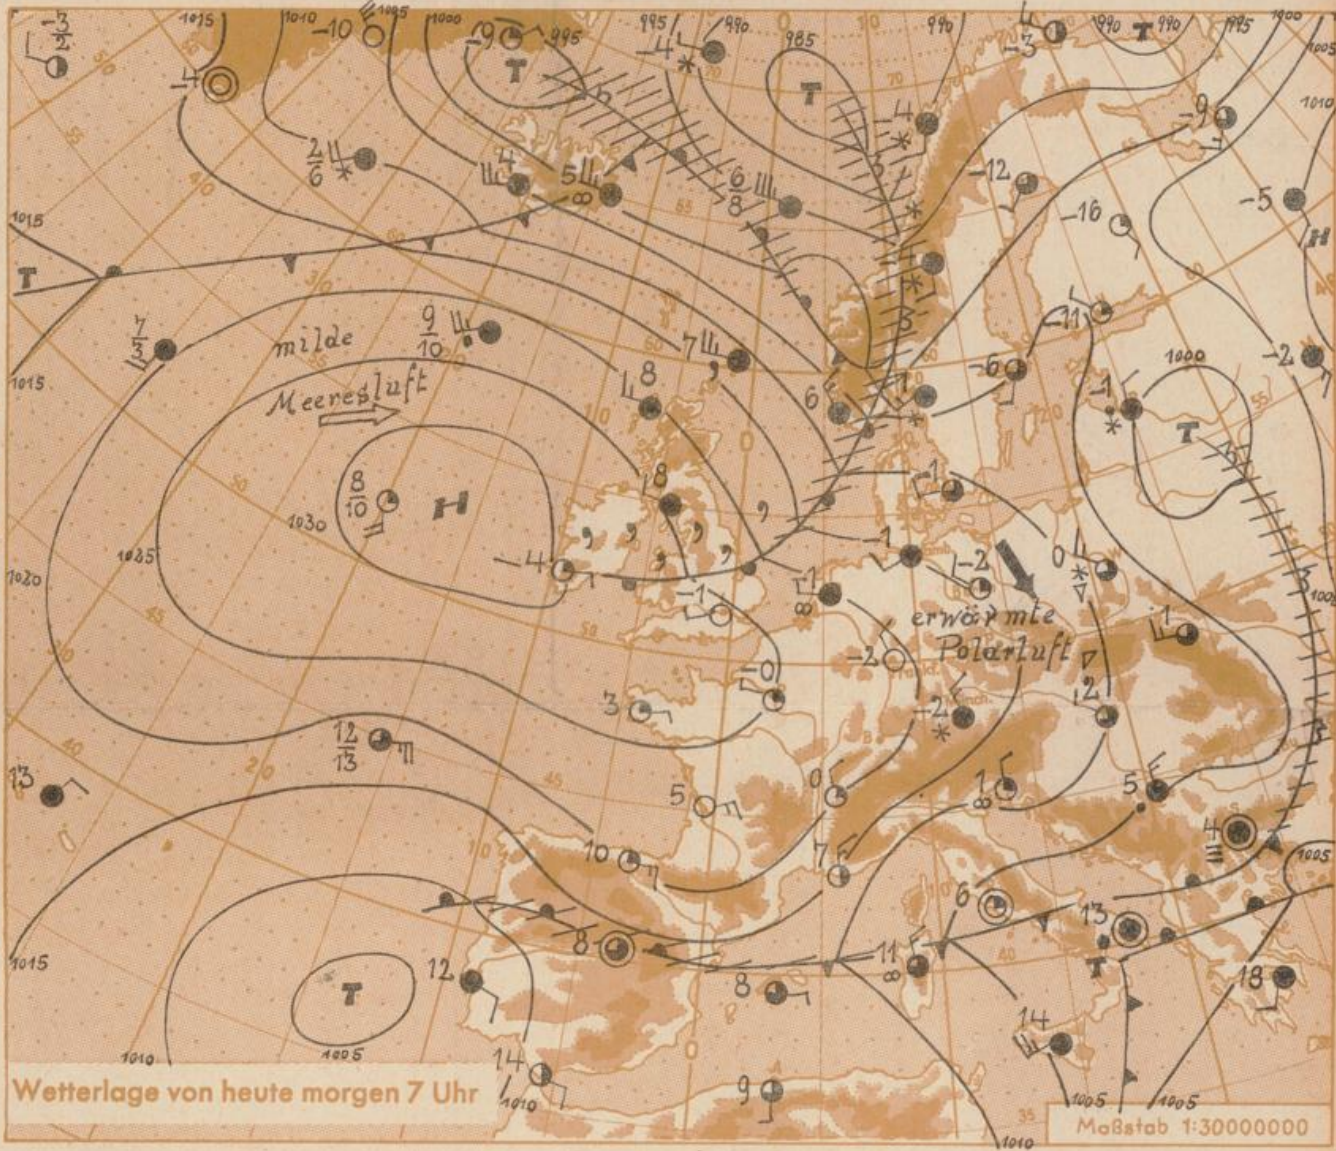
Wetterlage von heute morgen 7 Uhr

Maßstab 1:30000000

milde
Meeresluft

erwärmte
Polarluft

H
T
T
T
T
H
T
T

1015
1010
1005
1000
995
990
985
990
990
995
1000
1005
1010
1015
1015
1020
1025
1030
1000
1005
1010
1005
1005
1010
1005
1010

$-\frac{3}{2}$
-4
-10
-9
-4
-4
-3
-9
$\frac{2}{6}$
4
5
$\frac{6}{8}$
-12
-16
-5
$\frac{7}{3}$
$\frac{9}{10}$
7
8
6
1
-6
-11
-1
-2
$\frac{8}{10}$
8
-4
-1
-1
-2
0
1
-1
-2
-0
-2
2
3
$\frac{12}{13}$
13
0
5
1
5
4
10
7
6
13
8
11
12
8
18
14
14
9